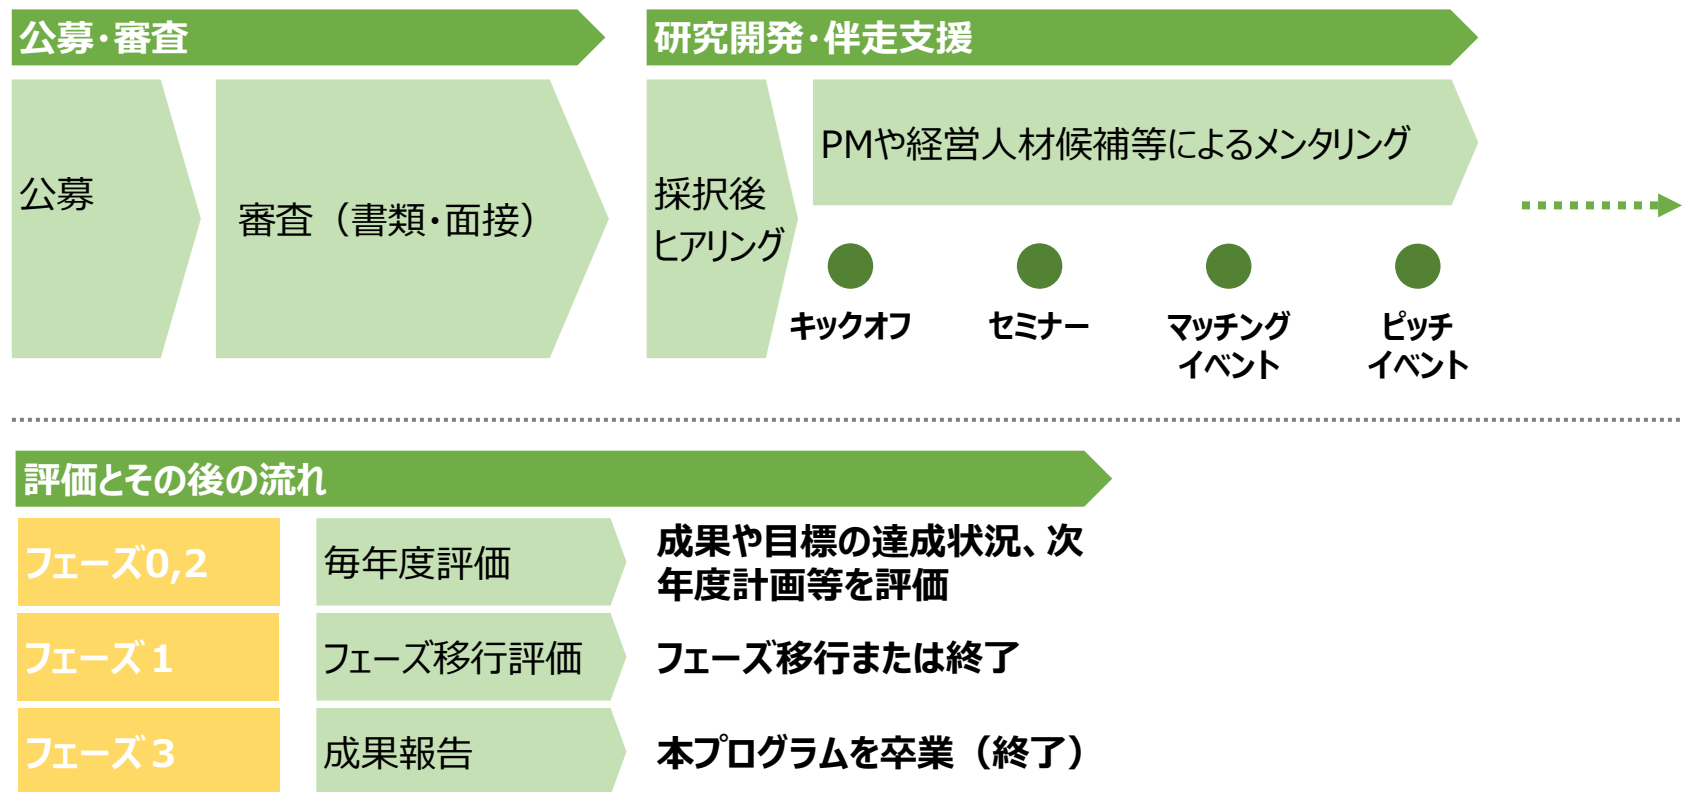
公募・審査

公募

審査（書類・面接）

研究開発・伴走支援

採択後ヒアリング

PMや経営人材候補等によるメンタリング

キックオフ

セミナー

マッチングイベント

ピッチイベント

評価とその後の流れ

| フェーズ0,2 | 毎年度評価 | 成果や目標の達成状況、次年度計画等を評価 |
|---|---|---|
| フェーズ 1 | フェーズ移行評価 | フェーズ移行または終了 |
| フェーズ 3 | 成果報告 | 本プログラムを卒業（終了） |